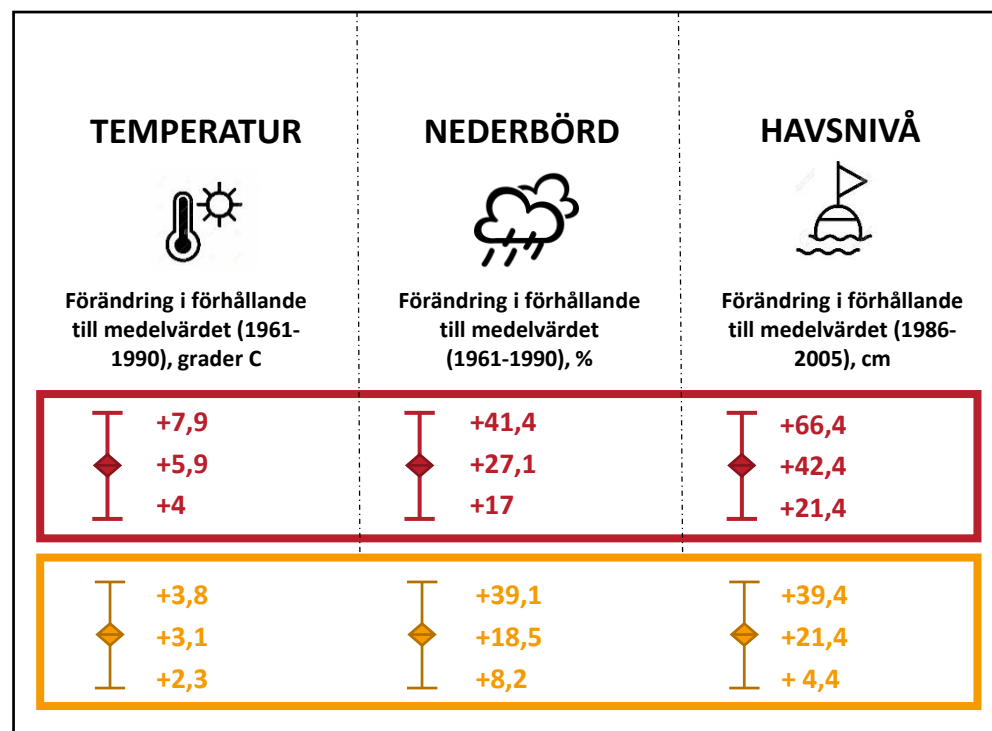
TEMPERATUR

Förändring i förhållande till medelvärdet (1961-1990), grader C

+7,9
+5,9
+4

+3,8
+3,1
+2,3

NEDERBÖRD

Förändring i förhållande till medelvärdet (1961-1990), %

+41,4
+27,1
+17

+39,1
+18,5
+8,2

HAVSNIVÅ

Förändring i förhållande till medelvärdet (1986-2005), cm

+66,4
+42,4
+21,4

+39,4
+21,4
+ 4,4